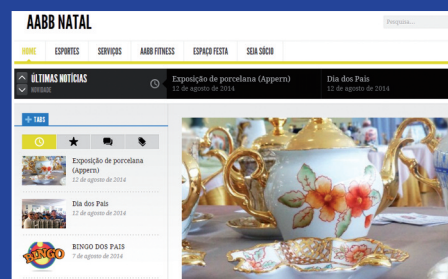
AABB NATAL

Pesquisa...

HOME ESPORTES SERVIÇOS AABB FITNESS ESPAÇO FESTA SEJA SÓCIO

ÚLTIMAS NOTÍCIAS
NOVIDADE

Exposição de porcelana (Appern)
12 de agosto de 2014

Dia dos Pais
12 de agosto de 2014

+ TABS

Exposição de porcelana (Appern)
12 de agosto de 2014

Dia dos Pais
12 de agosto de 2014

BINGO

BINGO DOS PAIS
7 de agosto de 2014